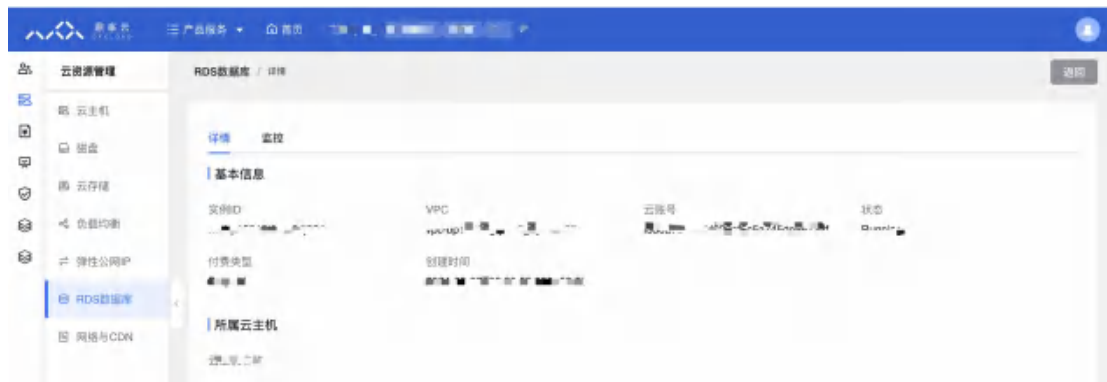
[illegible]

产品服务 ▾ 首页 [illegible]

云资源管理

云主机

磁盘

云存储

负载均衡

弹性公网IP

RDS数据库

网络与CDN

RDS数据库 / 详情

返回

详情 监控

基本信息

实例ID
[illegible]

VPC
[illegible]

云账号
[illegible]

状态
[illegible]

付费类型
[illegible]

创建时间
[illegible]

所属云主机

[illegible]